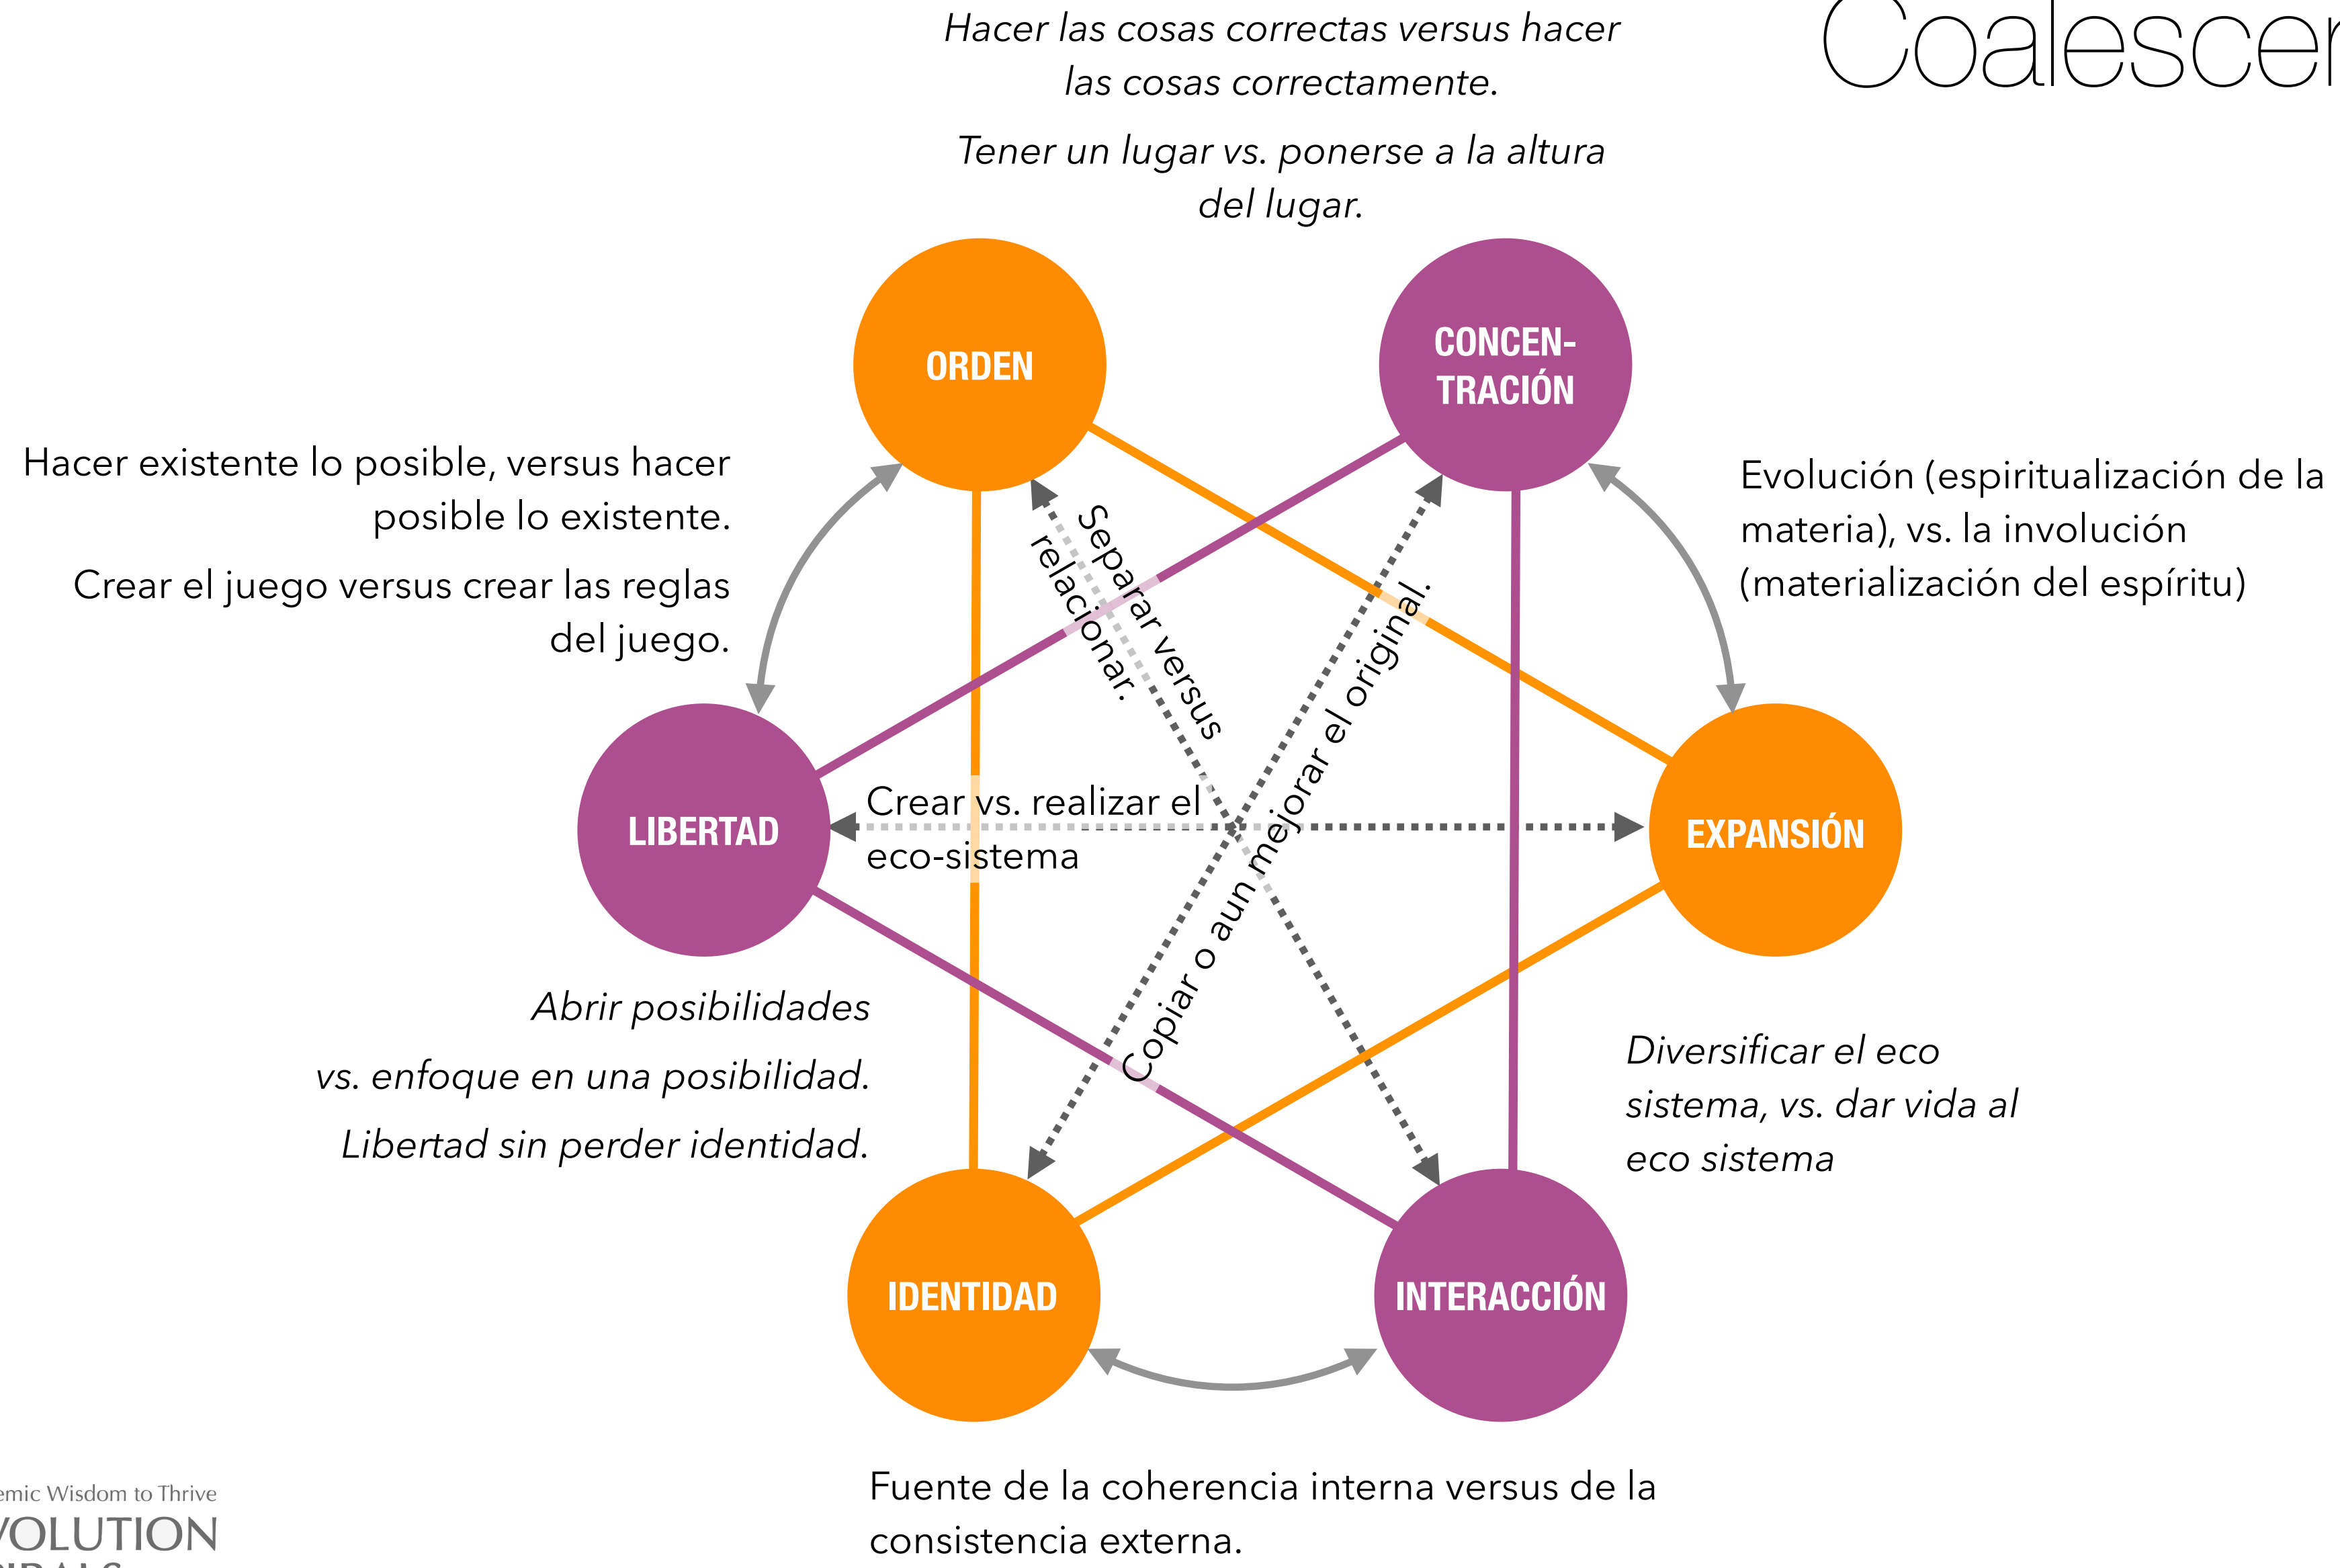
Coalescer

Hacer las cosas correctas versus hacer las cosas correctamente.

Tener un lugar vs. ponerse a la altura del lugar.

ORDEN

CONCEN-TRACIÓN

Hacer existente lo posible, versus hacer posible lo existente.

Crear el juego versus crear las reglas del juego.

Evolución (espiritualización de la materia), vs. la involución (materialización del espíritu)

Separar versus relacionar.

Copiar o aun mejorar el original.

LIBERTAD

Crear vs. realizar el eco-sistema

EXPANSIÓN

Abrir posibilidades

vs. enfoque en una posibilidad.

Libertad sin perder identidad.

Diversificar el eco sistema, vs. dar vida al eco sistema

IDENTIDAD

INTERACCIÓN

Fuente de la coherencia interna versus de la consistencia externa.

emic Wisdom to Thrive
VOLUTION
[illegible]